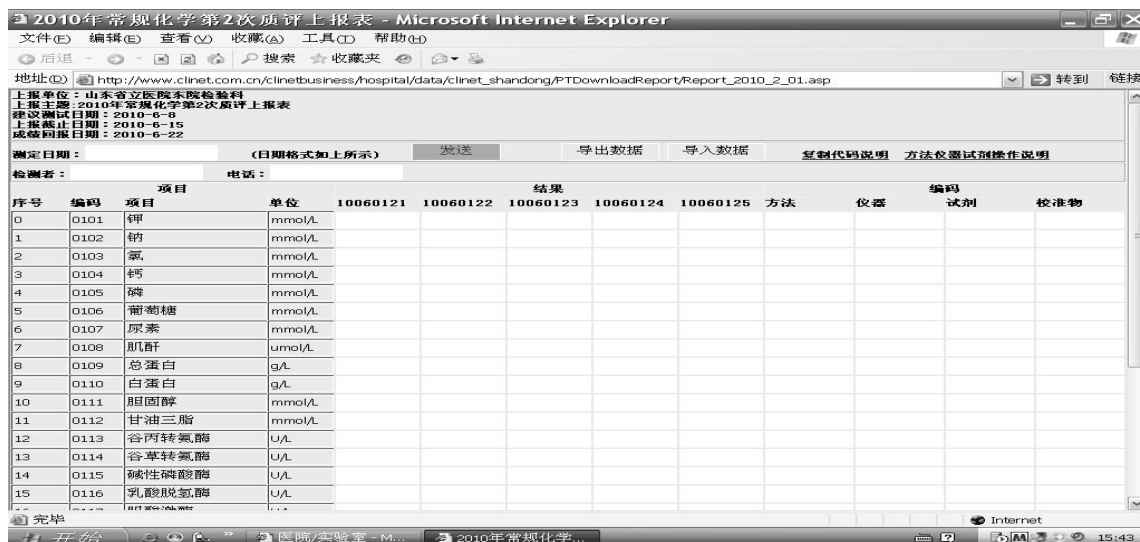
2010年常规化学第2次质评上报表 - Microsoft Internet Explorer

文件(F) 编辑(E) 查看(V) 收藏(A) 工具(T) 帮助(H)

后退 搜索 收藏夹

地址(D) http://www.clinet.com.cn/clinetbusiness/hospital/data/clinet_shandong/PTDownloadReport/Report_2010_2_01.asp 转到 链接

上报单位：山东省立医院东院检验科
上报主题：2010年常规化学第2次质评上报表
建议测试日期：2010-6-8
上报截止日期：2010-6-15
成绩回报日期：2010-6-22

测定日期： (日期格式如上所示) 发送 导出数据 导入数据 复制代码说明 方法仪器试剂操作说明

检测者： 电话：

| 序号 | 编码 | 项目 | 单位 | 10060121 | 10060122 | 10060123 | 10060124 | 10060125 | 方法 | 仪器 | 试剂 | 校准物 |
|---|---|---|---|---|---|---|---|---|---|---|---|---|
| 0 | 0101 | 钾 | mmol/L | | | | | | | | | |
| 1 | 0102 | 钠 | mmol/L | | | | | | | | | |
| 2 | 0103 | 氯 | mmol/L | | | | | | | | | |
| 3 | 0104 | 钙 | mmol/L | | | | | | | | | |
| 4 | 0105 | 磷 | mmol/L | | | | | | | | | |
| 5 | 0106 | 葡萄糖 | mmol/L | | | | | | | | | |
| 6 | 0107 | 尿素 | mmol/L | | | | | | | | | |
| 7 | 0108 | 肌酐 | umol/L | | | | | | | | | |
| 8 | 0109 | 总蛋白 | g/L | | | | | | | | | |
| 9 | 0110 | 白蛋白 | g/L | | | | | | | | | |
| 10 | 0111 | 胆固醇 | mmol/L | | | | | | | | | |
| 11 | 0112 | 甘油三脂 | mmol/L | | | | | | | | | |
| 12 | 0113 | 谷丙转氨酶 | U/L | | | | | | | | | |
| 13 | 0114 | 谷草转氨酶 | U/L | | | | | | | | | |
| 14 | 0115 | 碱性磷酸酶 | U/L | | | | | | | | | |
| 15 | 0116 | 乳酸脱氢酶 | U/L | | | | | | | | | |

完毕 Internet

开始 医院/实验室 - M... 2010年常规化学... 15:43